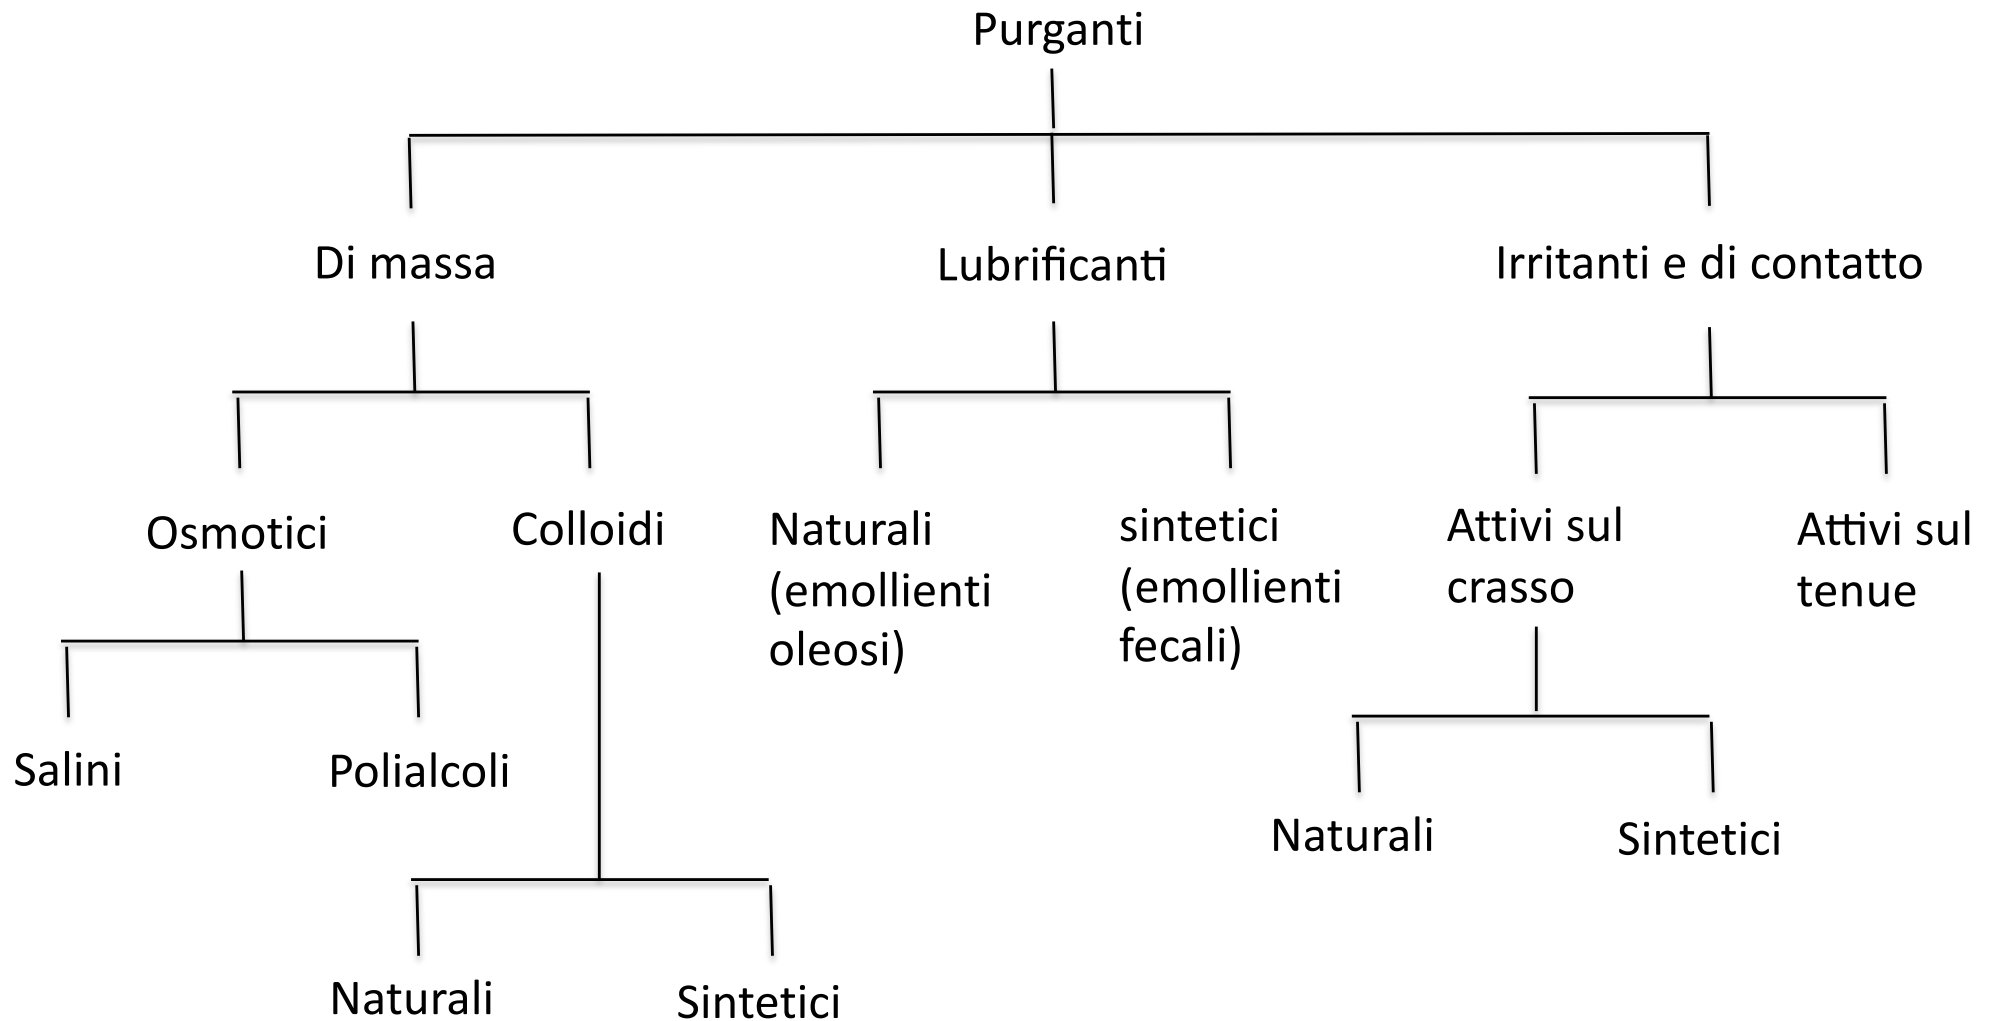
Purganti

Di massa

Lubrificanti

Irritanti e di contatto

Osmotici

Colloidi

Naturali (emollienti oleosi)

sintetici (emollienti fecali)

Attivi sul crasso

Attivi sul tenue

Salini

Polialcoli

Naturali

Sintetici

Naturali

Sintetici